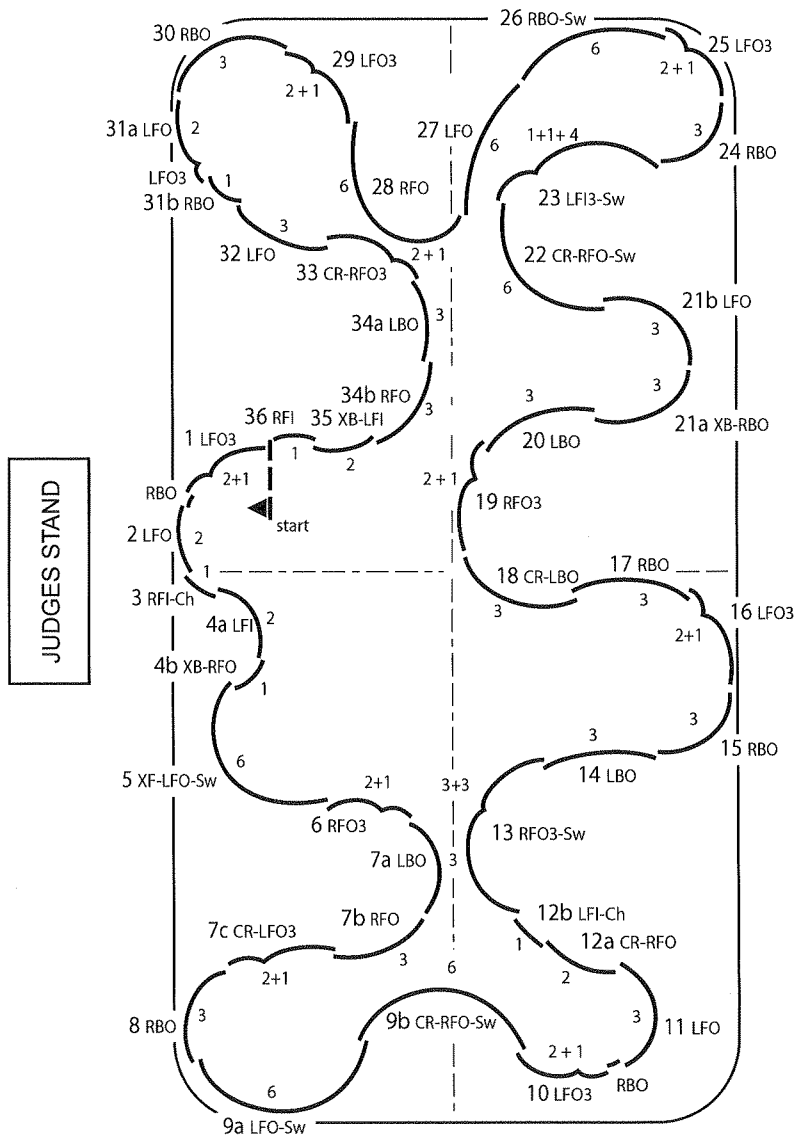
JUDGES STAND

30 RBO
26 RBO-Sw
25 LFO3
3
29 LFO3
6
2 + 1
2 + 1
31a LFO
2
27 LFO
1+1+ 4
3
24 RBO
LFO3
1
6
28 RFO
31b RBO
23 LFI3-Sw
3
32 LFO
2 + 1
33 CR-RFO3
22 CR-RFO-Sw
6
21b LFO
34a LBO
3
3
34b RFO
3
3
36 RFI
35 XB-LFI
3
1 LFO3
1
2
20 LBO
21a XB-RBO
2+1
2 + 1
RBO
19 RFO3
start
2 LFO
2
1
18 CR-LBO
17 RBO
3 RFI-Ch
3
3
16 LFO3
4a LFI
2
2+1
4b XB-RFO
1
3
15 RBO
3
6
14 LBO
5 XF-LFO-Sw
2+1
3+3
6 RFO3
13 RFO3-Sw
7a LBO
3
12b LFI-Ch
7c CR-LFO3
7b RFO
1
12a CR-RFO
2+1
3
6
2
8 RBO
3
3
9b CR-RFO-Sw
11 LFO
2 + 1
6
RBO
10 LFO3
9a LFO-Sw